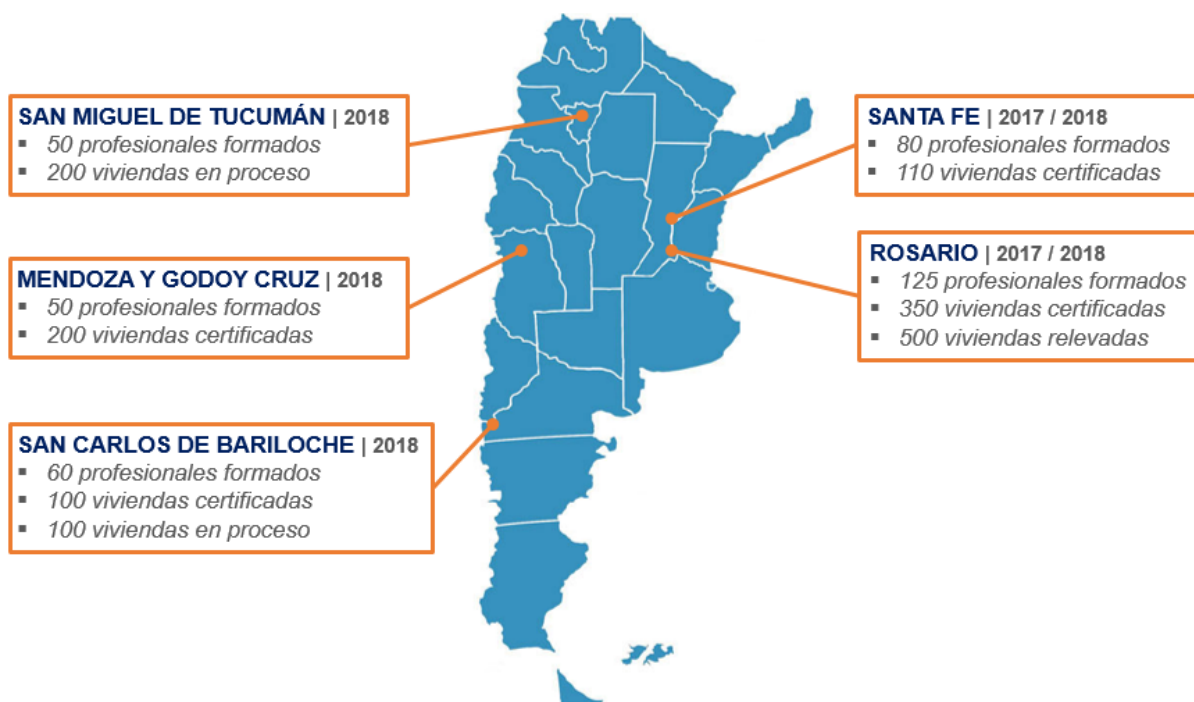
SAN MIGUEL DE TUCUMÁN | 2018
▪ 50 profesionales formados
▪ 200 viviendas en proceso

MENDOZA Y GODOY CRUZ | 2018
▪ 50 profesionales formados
▪ 200 viviendas certificadas

SAN CARLOS DE BARILOCHE | 2018
▪ 60 profesionales formados
▪ 100 viviendas certificadas
▪ 100 viviendas en proceso

SANTA FE | 2017 / 2018
▪ 80 profesionales formados
▪ 110 viviendas certificadas

ROSARIO | 2017 / 2018
▪ 125 profesionales formados
▪ 350 viviendas certificadas
▪ 500 viviendas relevadas